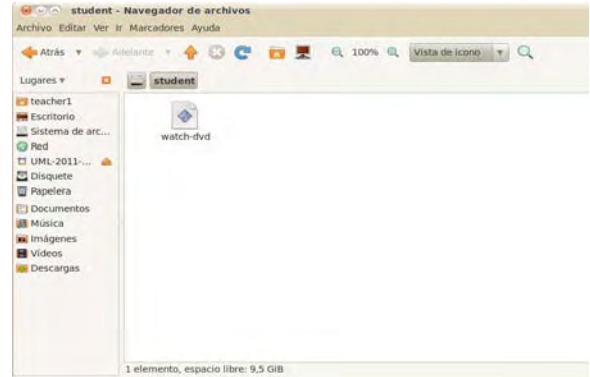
student - Navegador de archivos

Archivo Editar Ver Ir Marcadores Ayuda

Atrás Adelante 100% Vista de icono

Lugares student

teacher1
Escritorio
Sistema de arc...
Red
UML-2011-...
Disquete
Papelera
Documentos
Música
Imágenes
Vídeos
Descargas

watch-dvd

1 elemento, espacio libre: 9,5 GiB